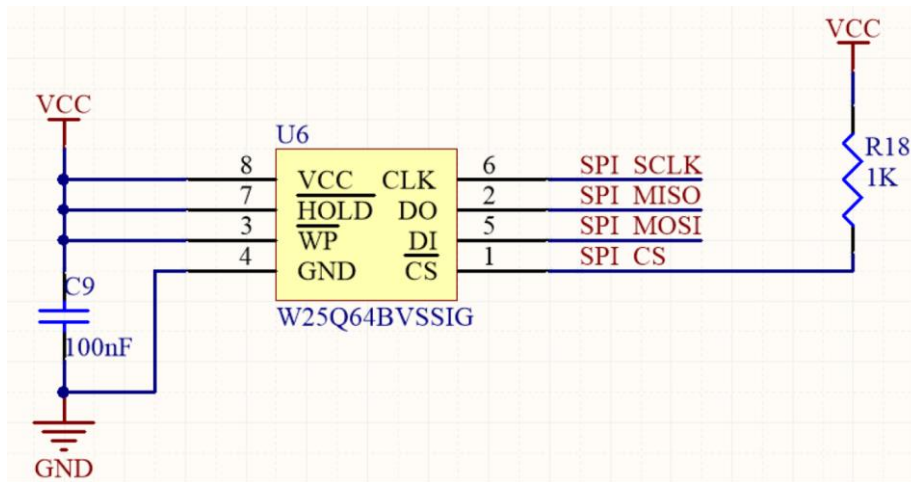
VCC

VCC

U6

8 VCC CLK 6 SPI_SCLK
7 $\overline{\text{HOLD}}$ DO 2 SPI_MISO
3 $\overline{\text{WP}}$ $\overline{\text{DI}}$ 5 SPI_MOSI
4 GND $\overline{\text{CS}}$ 1 SPI_CS

W25Q64BVSSIG

R18
1K

C9
100nF

GND